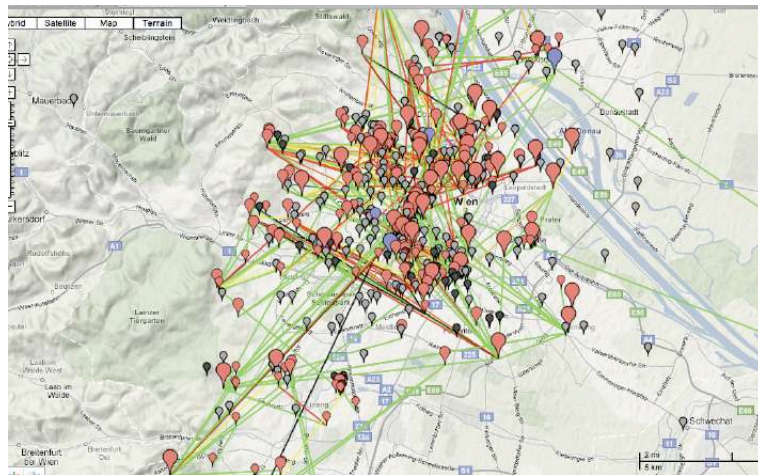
brid
Satellite
Map
Terrain
Weidlingbach
Stollwald
Schebingstein
Mauerbach
Sauberger Wald
Donaustadt
Aspern
Wien
Prater
A1
Laaber Tiergarten
Breitenfurt bei Wien
Laab im Walde
Schwechat
A23
E59
E60
A4
2 mi
5 km